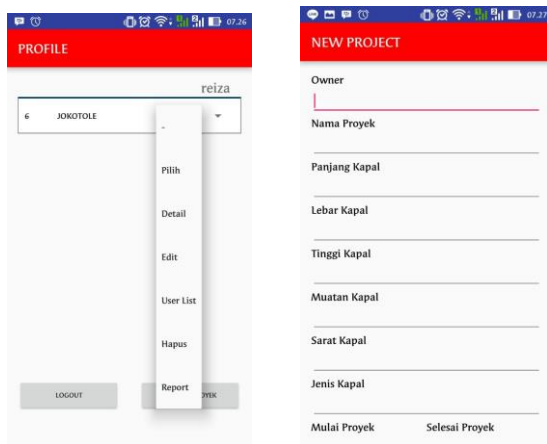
07.26

PROFILE

reiza

6 JOKOTOLE

-

Pilih

Detail

Edit

User List

Hapus

Report

LOGOUT

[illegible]YEK

07.27

NEW PROJECT

Owner

Nama Proyek

Panjang Kapal

Lebar Kapal

Tinggi Kapal

Muatan Kapal

Sarat Kapal

Jenis Kapal

Mulai Proyek Selesai Proyek